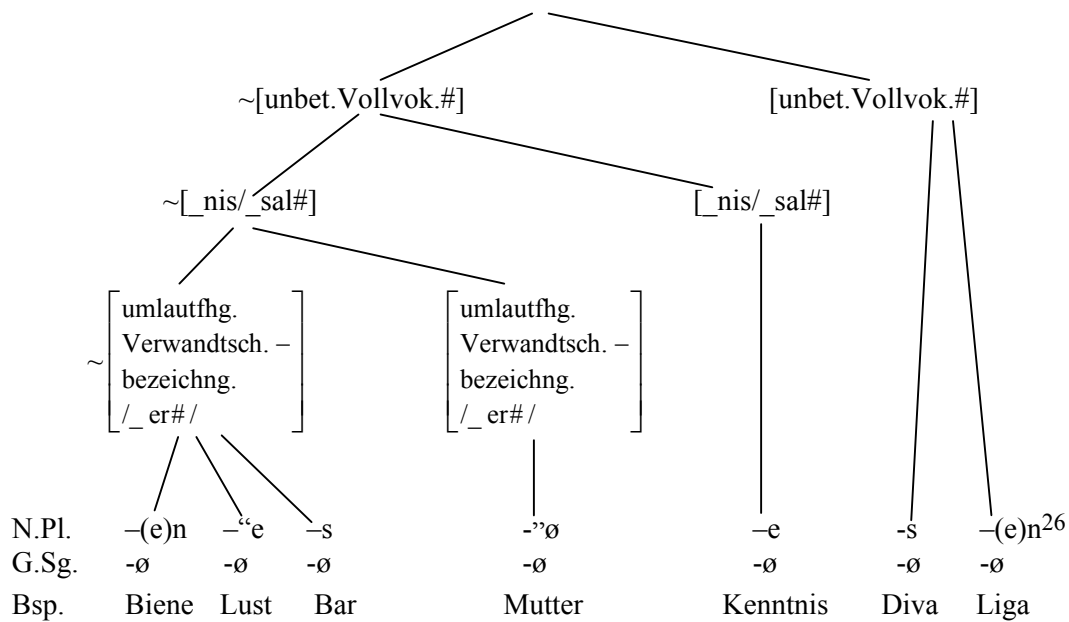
~[unbet.Vollvok.#]

[unbet.Vollvok.#]

~[_nis/_sal#]

[_nis/_sal#]

~$\begin{bmatrix} \text{umlautfhg.} \\ \text{Verwandtsch. –} \\ \text{bezeichng.} \\ \text{/\_ er\# /} \end{bmatrix}$

$\begin{bmatrix} \text{umlautfhg.} \\ \text{Verwandtsch. –} \\ \text{bezeichng.} \\ \text{/\_ er\# /} \end{bmatrix}$

| | | | | | | | |
|---|---|---|---|---|---|---|---|
| N.Pl. | –(e)n | –“e | –s | -”ø | –e | -s | –(e)n$^{26}$ |
| G.Sg. | -ø | -ø | -ø | -ø | -ø | -ø | -ø |
| Bsp. | Biene | Lust | Bar | Mutter | Kenntnis | Diva | Liga |